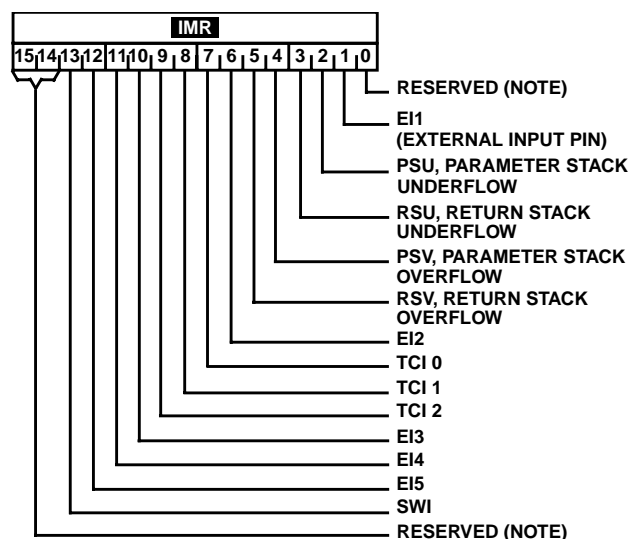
IMR

15 14 13 12 11 10 9 8 7 6 5 4 3 2 1 0

RESERVED (NOTE)

EI1
(EXTERNAL INPUT PIN)

PSU, PARAMETER STACK UNDERFLOW

RSU, RETURN STACK UNDERFLOW

PSV, PARAMETER STACK OVERFLOW

RSV, RETURN STACK OVERFLOW

EI2

TCI 0

TCI 1

TCI 2

EI3

EI4

EI5

SWI

RESERVED (NOTE)